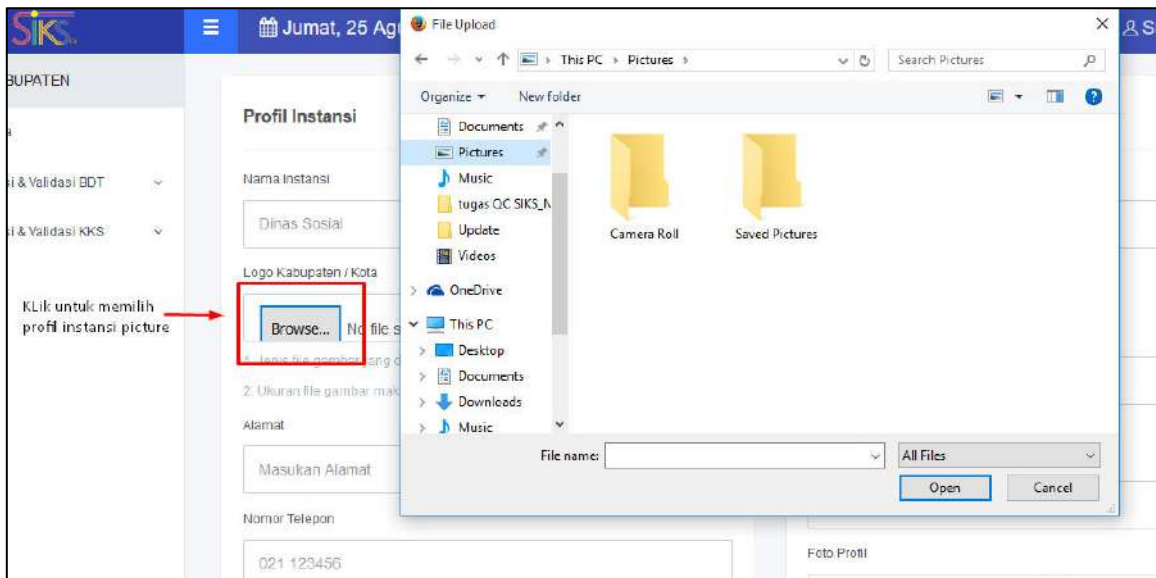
SIKS

Jumat, 25 Ag

BUPATEN

i & Validasi BDT

i & Validasi KKS

Profil Instansi

Nama Instansi

Dinas Sosial

Logo Kabupaten / Kota

KLik untuk memilih profil instansi picture

Browse... No file s

1. Jenis file gambar yang d

2. Ukuran file gambar mak

Alamat

Masukan Alamat

Nomor Telepon

021 123456

Foto Profil

File Upload

This PC › Pictures ›

Search Pictures

Organize ▾ New folder

Documents
Pictures
Music
tugas QC SIKS_N
Update
Videos
OneDrive
This PC
Desktop
Documents
Downloads
Music

Camera Roll

Saved Pictures

File name:

All Files

Open

Cancel